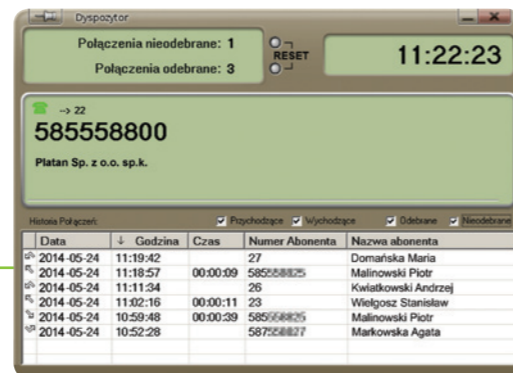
Dyspozytor

Połączenia nieodebrane: 1
Połączenia odebrane: 3

RESET

11:22:23

--> 22
585558800
Platan Sp. z o.o. sp.k.

Historia Połączeń: Przychodzące Wychodzące Odebrane Nieodebrane

| Data | ↓ Godzina | Czas | Numer Abonenta | Nazwa abonenta |
|---|---|---|---|---|
| 2014-05-24 | 11:19:42 | | 27 | Domańska Maria |
| 2014-05-24 | 11:18:57 | 00:00:09 | 585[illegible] | Malinowski Piotr |
| 2014-05-24 | 11:11:34 | | 26 | Kwiatkowski Andrzej |
| 2014-05-24 | 11:02:16 | 00:00:11 | 23 | Wielgosz Stanisław |
| 2014-05-24 | 10:59:48 | 00:00:39 | 585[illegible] | Malinowski Piotr |
| 2014-05-24 | 10:52:28 | | 587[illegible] | Markowska Agata |